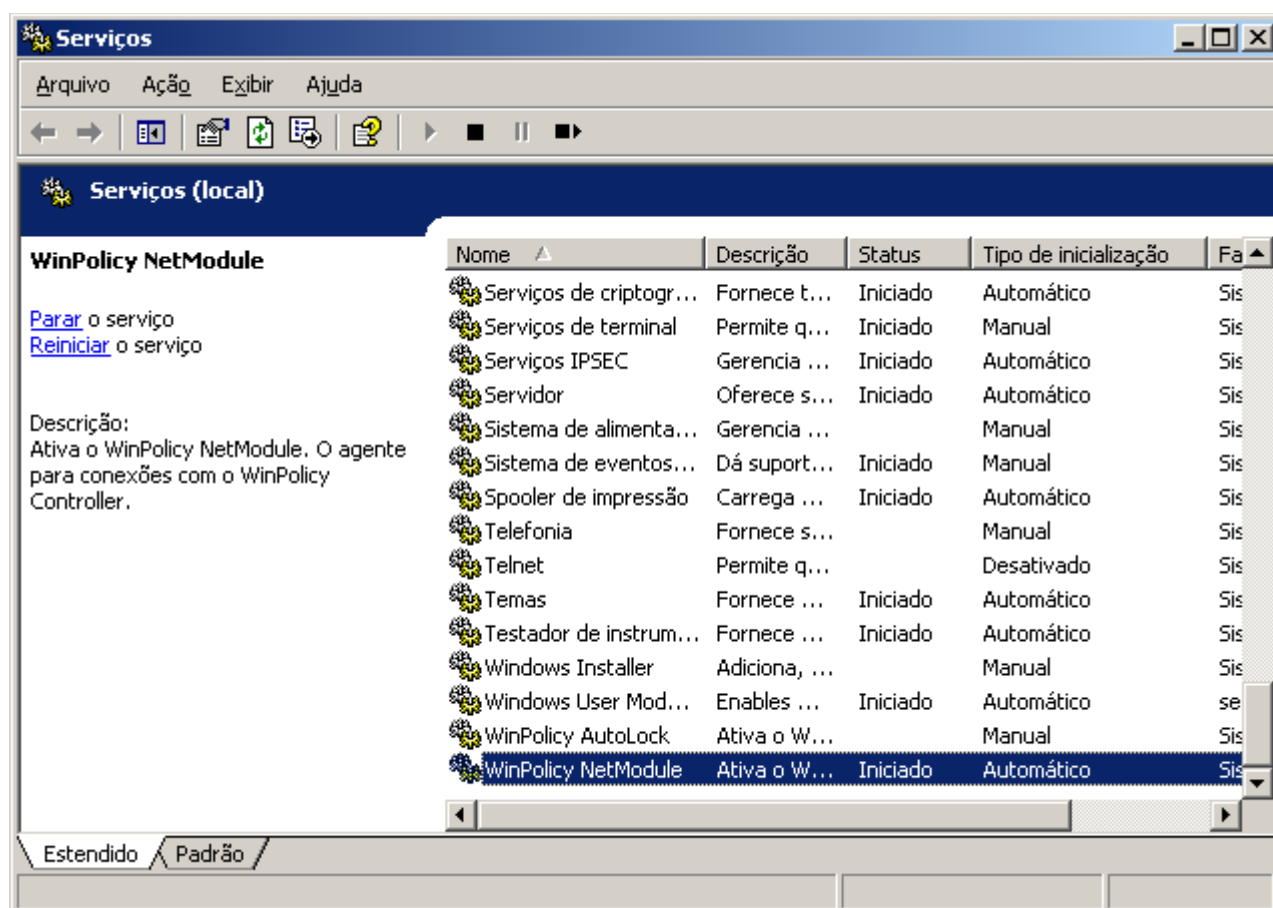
Serviços

Arquivo Ação Exibir Ajuda

Serviços (local)

WinPolicy NetModule

Parar o serviço
Reiniciar o serviço

Descrição:
Ativa o WinPolicy NetModule. O agente para conexões com o WinPolicy Controller.

| Nome | Descrição | Status | Tipo de inicialização | Fa |
|---|---|---|---|---|
| Serviços de criptogr... | Fornece t... | Iniciado | Automático | Sis |
| Serviços de terminal | Permite q... | Iniciado | Manual | Sis |
| Serviços IPSEC | Gerencia ... | Iniciado | Automático | Sis |
| Servidor | Oferece s... | Iniciado | Automático | Sis |
| Sistema de alimenta... | Gerencia ... | | Manual | Sis |
| Sistema de eventos... | Dá suport... | Iniciado | Manual | Sis |
| Spooler de impressão | Carrega ... | Iniciado | Automático | Sis |
| Telefonia | Fornece s... | | Manual | Sis |
| Telnet | Permite q... | | Desativado | Sis |
| Temas | Fornece ... | Iniciado | Automático | Sis |
| Testador de instrum... | Fornece ... | Iniciado | Automático | Sis |
| Windows Installer | Adiciona, ... | | Manual | Sis |
| Windows User Mod... | Enables ... | Iniciado | Automático | se |
| WinPolicy AutoLock | Ativa o W... | | Manual | Sis |
| WinPolicy NetModule | Ativa o W... | Iniciado | Automático | Sis |

Estendido Padrão